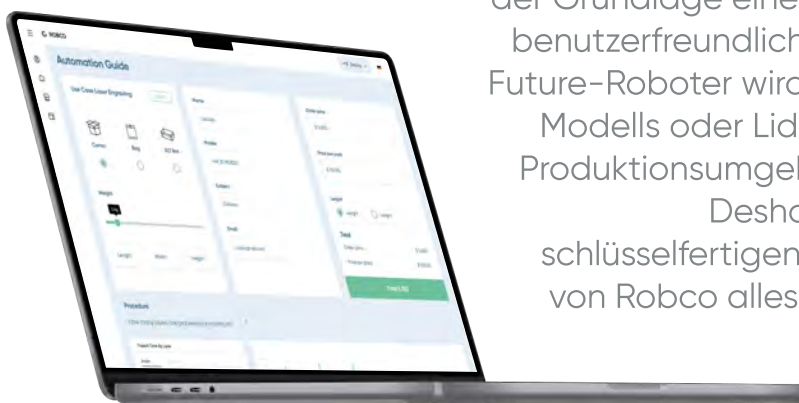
der Grundlage eine
benutzerfreundlich
Future-Roboter wird
Modells oder Lid
Produktionsumgeb
Desha
schlüsselfertigen
von Robco alles

Automation Guide

Use Case Laser Engraving

Carton

Bag

Weight

Procedure

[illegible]